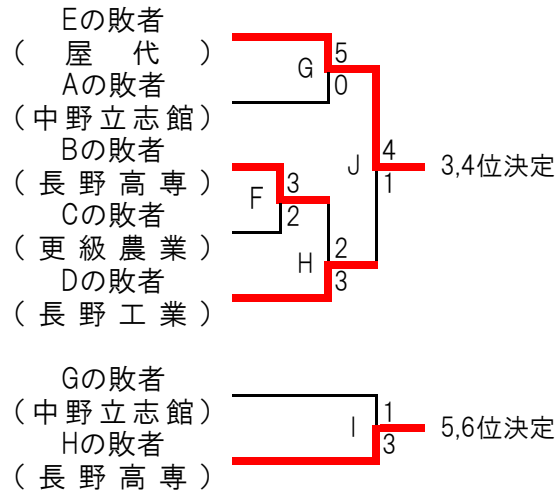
Eの敗者
（ 屋 代 ）
Aの敗者
（中野立志館）
Bの敗者
（ 長 野 高 専 ）
Cの敗者
（ 更 級 農 業 ）
Dの敗者
（ 長 野 工 業 ）

G
5
0

F
3
2

H
2
3

J
4
1

3,4位決定

Gの敗者
（中野立志館）
Hの敗者
（ 長 野 高 専 ）

I
1
3

5,6位決定